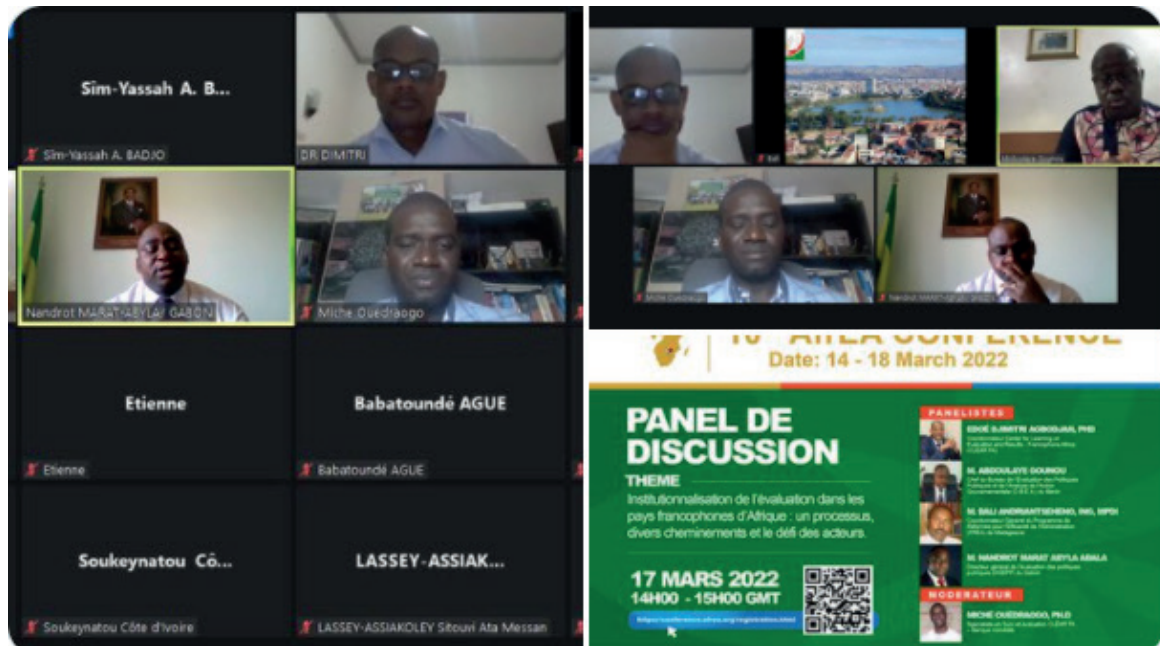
Sim-Yassah A. B...

Sim-Yassah A. BADJO

DR DIMITRI

Nandrot MARAT ABYLA GABON

Miche Ouédraogo

Etienne

Etienne

Babatoundé AGUE

Babatoundé AGUE

Soukeynatou Cô...

Soukeynatou Côte d'Ivoire

LASSEY-ASSIAK...

LASSEY-ASSIAKOLEY Sitouvi Ata Messan

10 AfrEA CONFERENCE
Date: 14 - 18 March 2022

PANEL DE DISCUSSION

THEME

Institutionnalisation de l'évaluation dans les pays francophones d'Afrique : un processus, divers cheminements et le défi des acteurs.

17 MARS 2022
14H00 - 15H00 GMT

PANELISTES

EDOÉ DJIMITRI AGBODJAN, PhD

M. ABDOULAYE GOUNOU

M. BALI ANDRIANTSEHENO, ING, MPDI

M. NANDROT MARAT ABYLA ABALA

MODERATEUR

MICHÉ OUÉDRAOGO, PhD